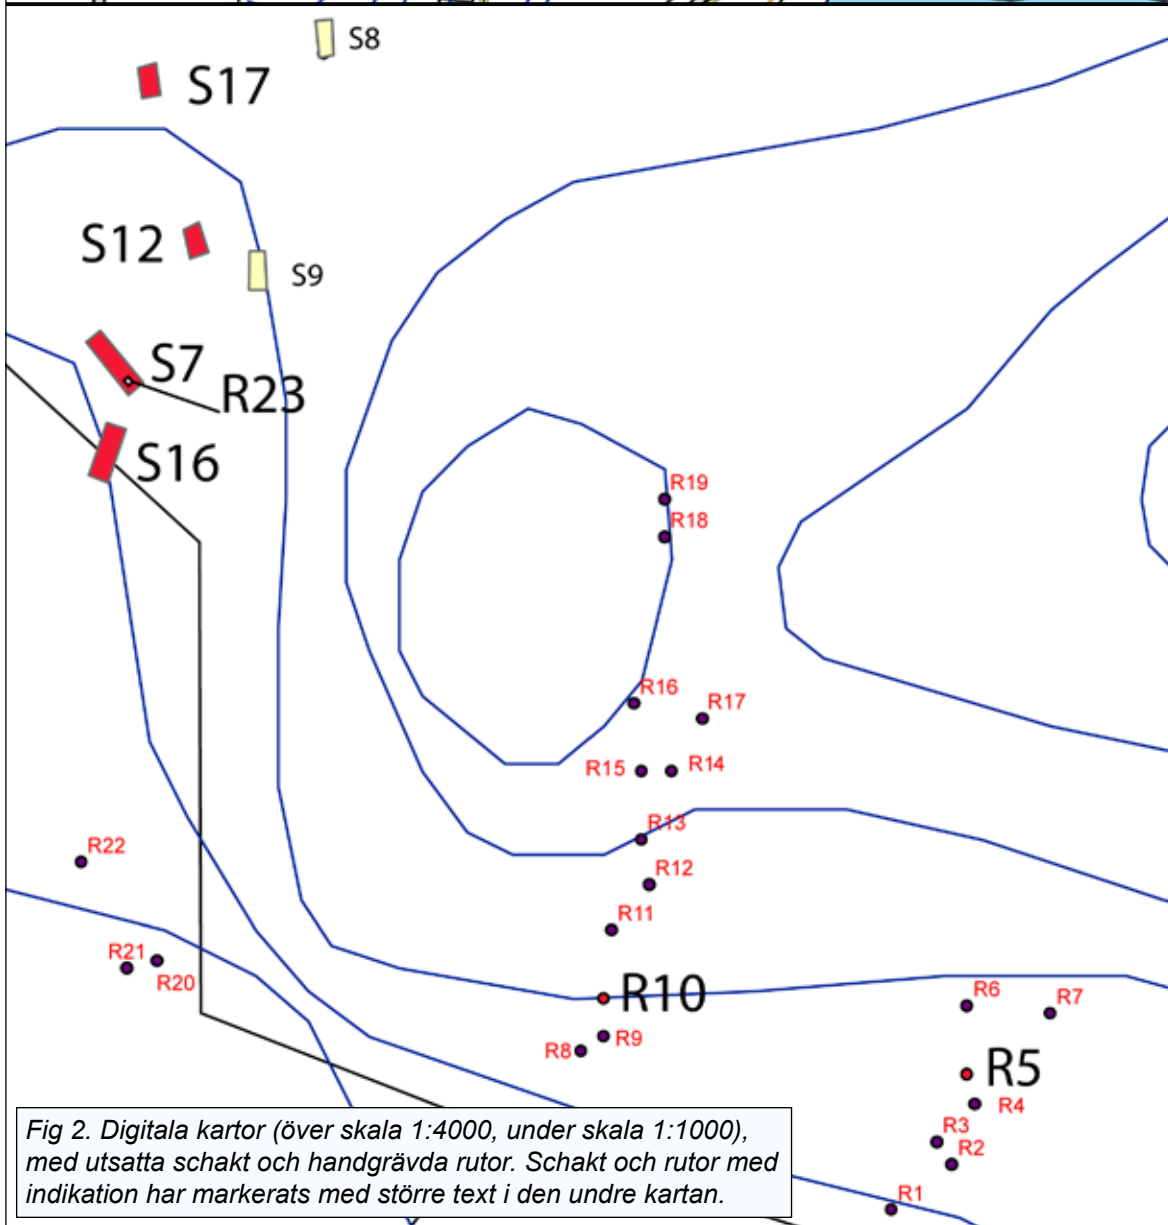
S8
S17
S12
S9
S7
R23
S16
R19
R18
R16
R17
R15
R14
R13
R22
R12
R11
R21
R20
R10
R6
R7
R8
R9
R5
R4
R3
R2
R1

*Fig 2. Digitala kartor (över skala 1:4000, under skala 1:1000), med utsatta schakt och handgrävda rutor. Schakt och rutor med indikation har markerats med större text i den undre kartan.*